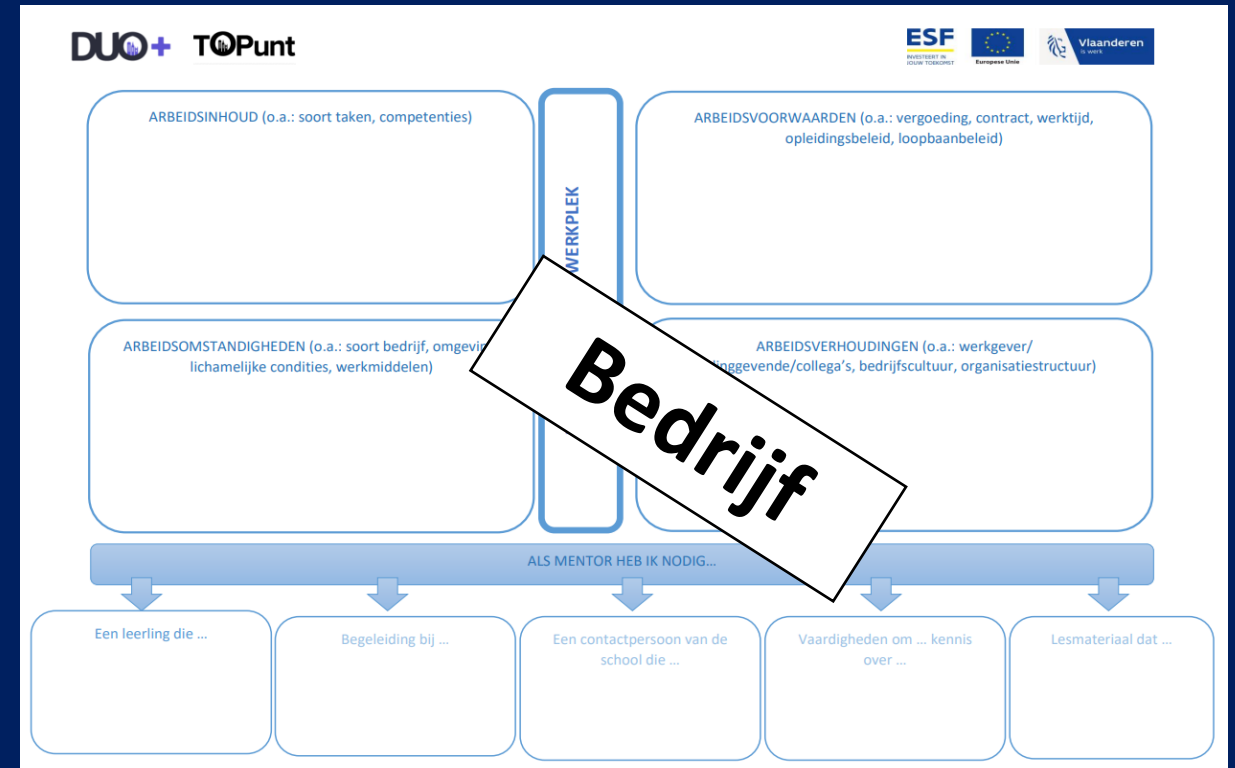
DUO+ TOPunt

ESF INVESTEERT IN JOUW TOEKOMST

Europese Unie

Vlaanderen is werk

ARBEIDSINHOUD (o.a.: soort taken, competenties)

WERKPLEK

ARBEIDSVOORWAARDEN (o.a.: vergoeding, contract, werktijd, opleidingsbeleid, loopbaanbeleid)

ARBEIDSOMSTANDIGHEDEN (o.a.: soort bedrijf, omgevi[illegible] lichamelijke condities, werkmiddelen)

Bedrijf

ARBEIDSVERHOUDINGEN (o.a.: werkgever/ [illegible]inggevende/collega's, bedrijfscultuur, organisatiestructuur)

ALS MENTOR HEB IK NODIG…

Een leerling die …

Begeleiding bij …

Een contactpersoon van de school die …

Vaardigheden om … kennis over …

Lesmateriaal dat …